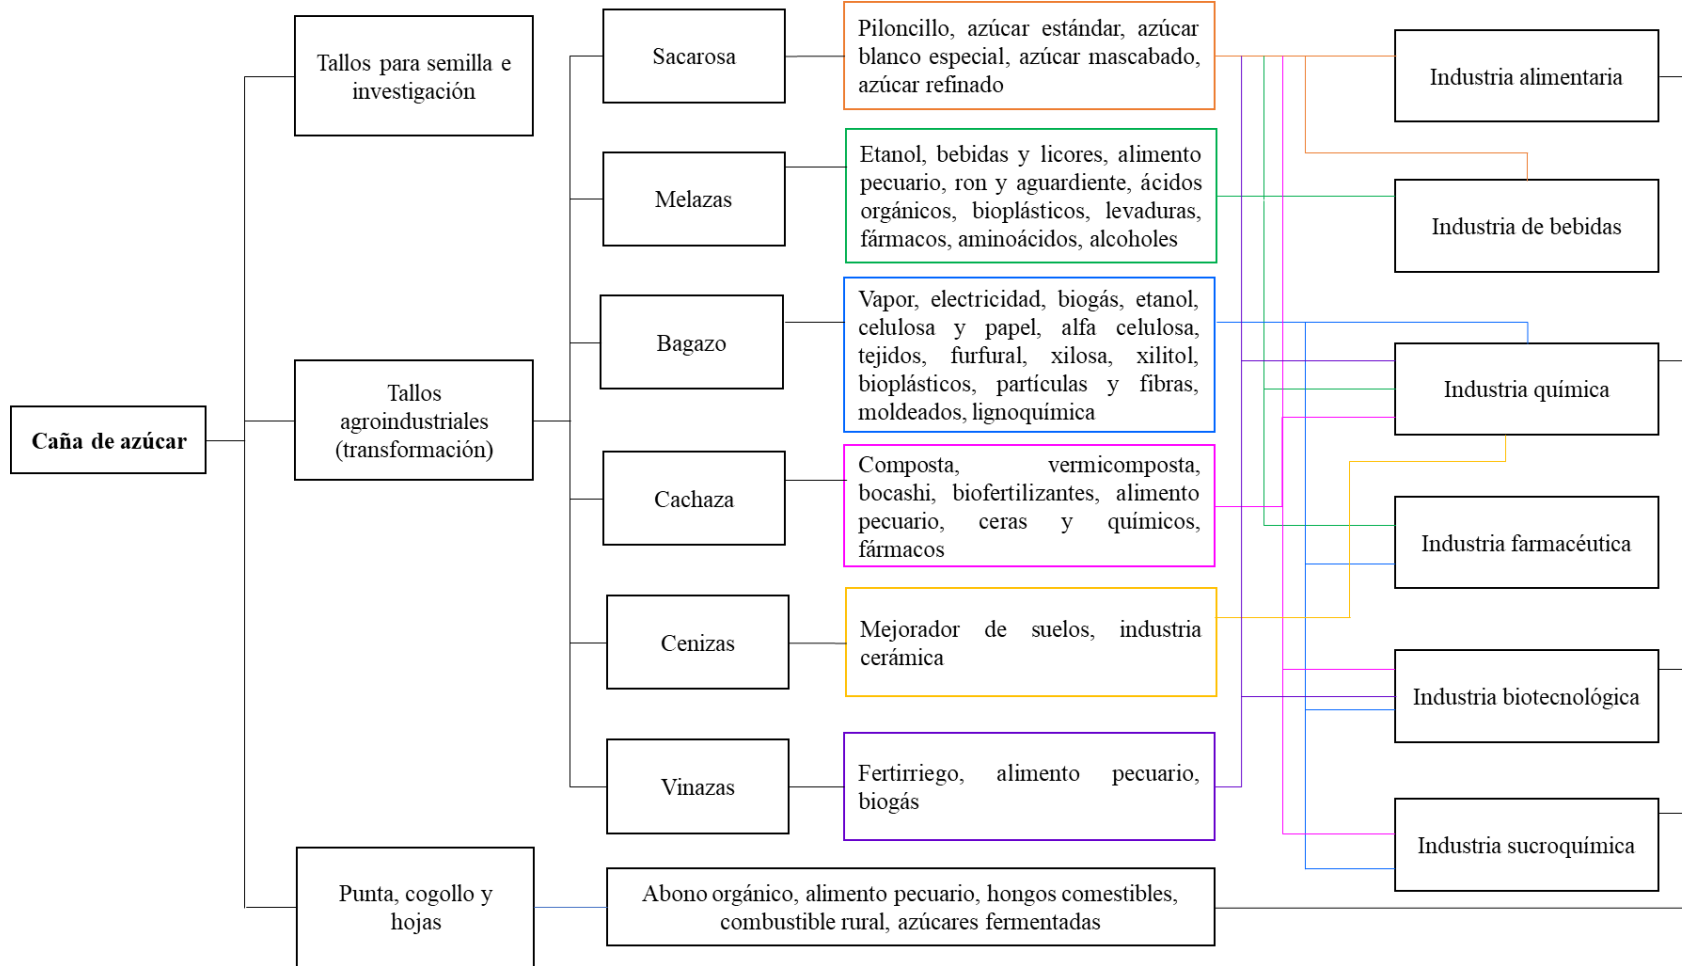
Caña de azúcar

Tallos para semilla e investigación

Tallos agroindustriales (transformación)

Punta, cogollo y hojas

Sacarosa

Piloncillo, azúcar estándar, azúcar blanco especial, azúcar mascabado, azúcar refinado

Melazas

Etanol, bebidas y licores, alimento pecuario, ron y aguardiente, ácidos orgánicos, bioplásticos, levaduras, fármacos, aminoácidos, alcoholes

Bagazo

Vapor, electricidad, biogás, etanol, celulosa y papel, alfa celulosa, tejidos, furfural, xilosa, xilitol, bioplásticos, partículas y fibras, moldeados, lignoquímica

Cachaza

Composta, vermicomposta, bocashi, biofertilizantes, alimento pecuario, ceras y químicos, fármacos

Cenizas

Mejorador de suelos, industria cerámica

Vinazas

Fertirriego, alimento pecuario, biogás

Abono orgánico, alimento pecuario, hongos comestibles, combustible rural, azúcares fermentadas

Industria alimentaria

Industria de bebidas

Industria química

Industria farmacéutica

Industria biotecnológica

Industria sucroquímica